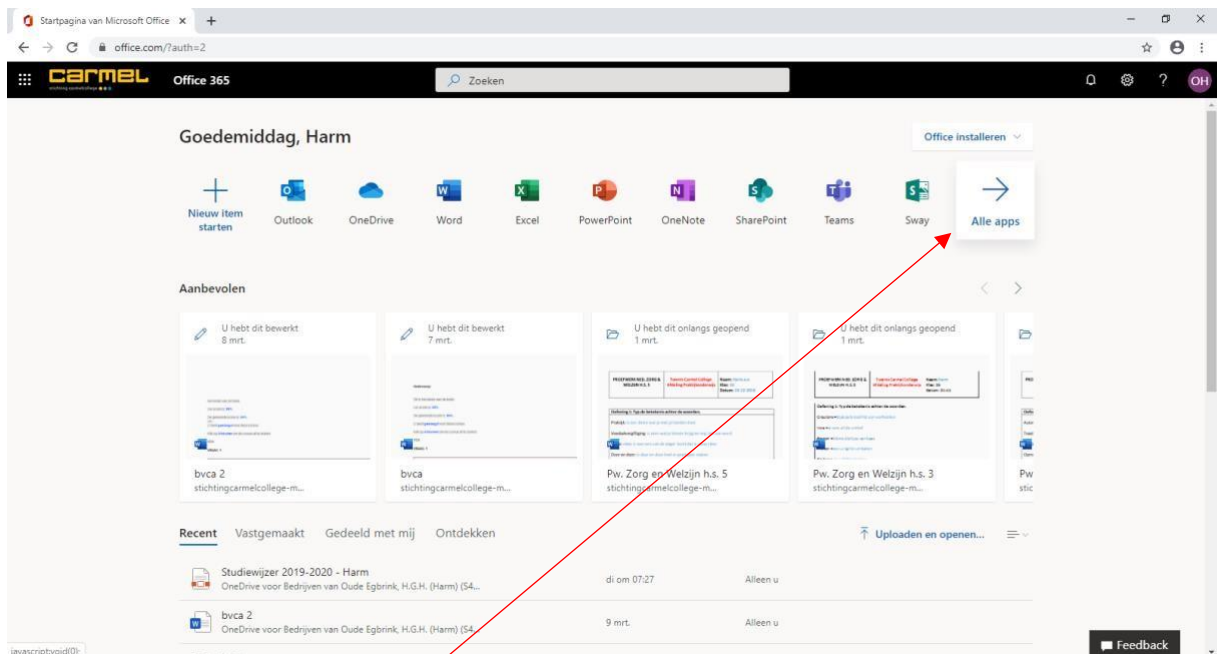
Startpagina van Microsoft Office ×
office.com/?auth=2

carmel
stichting carmelcollege
Office 365
Zoeken
OH

Goedemiddag, Harm
Office installeren

Nieuw item starten
Outlook
OneDrive
Word
Excel
PowerPoint
OneNote
SharePoint
Teams
Sway
Alle apps

Aanbevolen

U hebt dit bewerkt
8 mrt.
bvca 2
stichtingcarmelcollege-m...

U hebt dit bewerkt
7 mrt.
bvca
stichtingcarmelcollege-m...

U hebt dit onlangs geopend
1 mrt.
Pw. Zorg en Welzijn h.s. 5
stichtingcarmelcollege-m...

U hebt dit onlangs geopend
1 mrt.
Pw. Zorg en Welzijn h.s. 3
stichtingcarmelcollege-m...

Pw
stic

Recent
Vastgemaakt
Gedeeld met mij
Ontdekken
Uploaden en openen...

Studiewijzer 2019-2020 - Harm
OneDrive voor Bedrijven van Oude Egbrink, H.G.H. (Harm) (S4...
di om 07:27
Alleen u

bvca 2
OneDrive voor Bedrijven van Oude Egbrink, H.G.H. (Harm) (S4...
9 mrt.
Alleen u

javascript:void(0);
Feedback